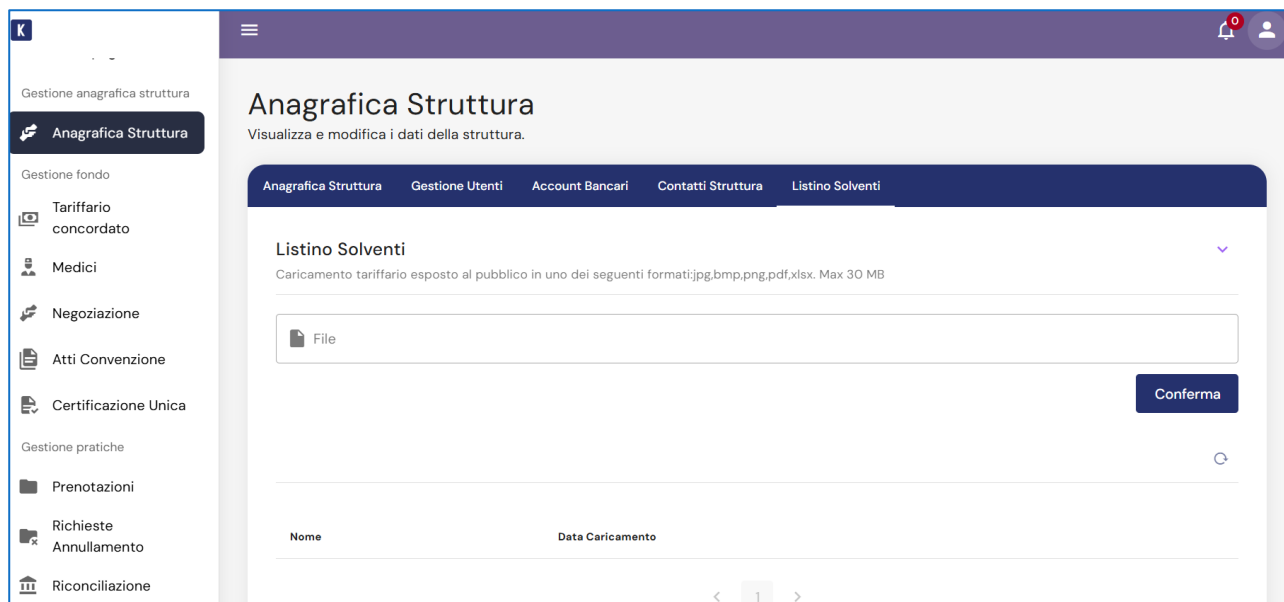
K

Gestione anagrafica struttura

Anagrafica Struttura

Gestione fondo

Tariffario concordato

Medici

Negoziazione

Atti Convenzione

Certificazione Unica

Gestione pratiche

Prenotazioni

Richieste Annullamento

Riconciliazione

0

Anagrafica Struttura

Visualizza e modifica i dati della struttura.

| Anagrafica Struttura | Gestione Utenti | Account Bancari | Contatti Struttura | Listino Solventi |
|---|---|---|---|---|

Listino Solventi

Caricamento tariffario esposto al pubblico in uno dei seguenti formati:jpg,bmp,png,pdf,xlsx. Max 30 MB

File

Conferma

| Nome | Data Caricamento |
|---|---|

< 1 >